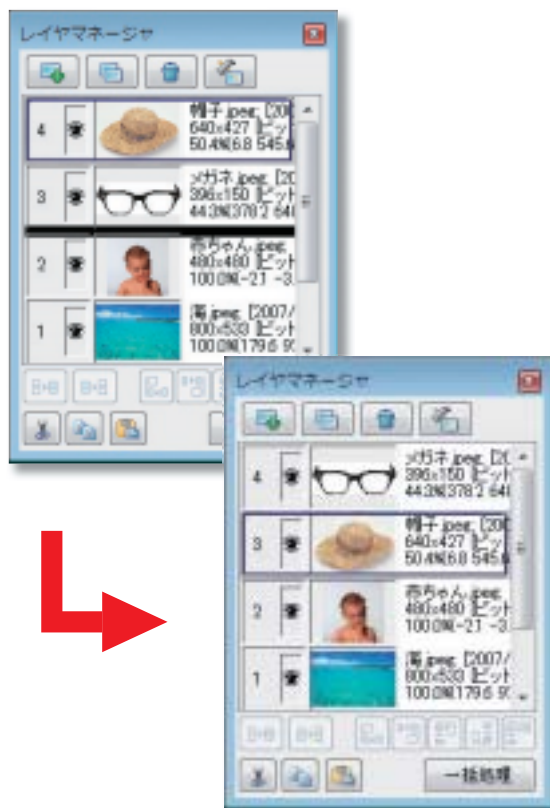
レイヤマネージャ

4
帽子.jpeg [200
640x427 ビット
50.4%]6.8 545.6

3
メガネ.jpeg [20
396x150 ビット
44.3%]378.2 64

2
赤ちゃん.jpeg
480x480 ビット
100.0%]-2.1 -3

1
海.jpeg [2007/
800x533 ビット
100.0%]179.6 9

レイヤマネージャ

4
メガネ.jpeg [20
396x150 ビット
44.3%]378.2 64

3
帽子.jpeg [200
640x427 ビット
50.4%]6.8 545.6

2
赤ちゃん.jpeg
480x480 ビット
100.0%]-2.1 -3

1
海.jpeg [2007/
800x533 ビット
100.0%]179.6 9

一括処理